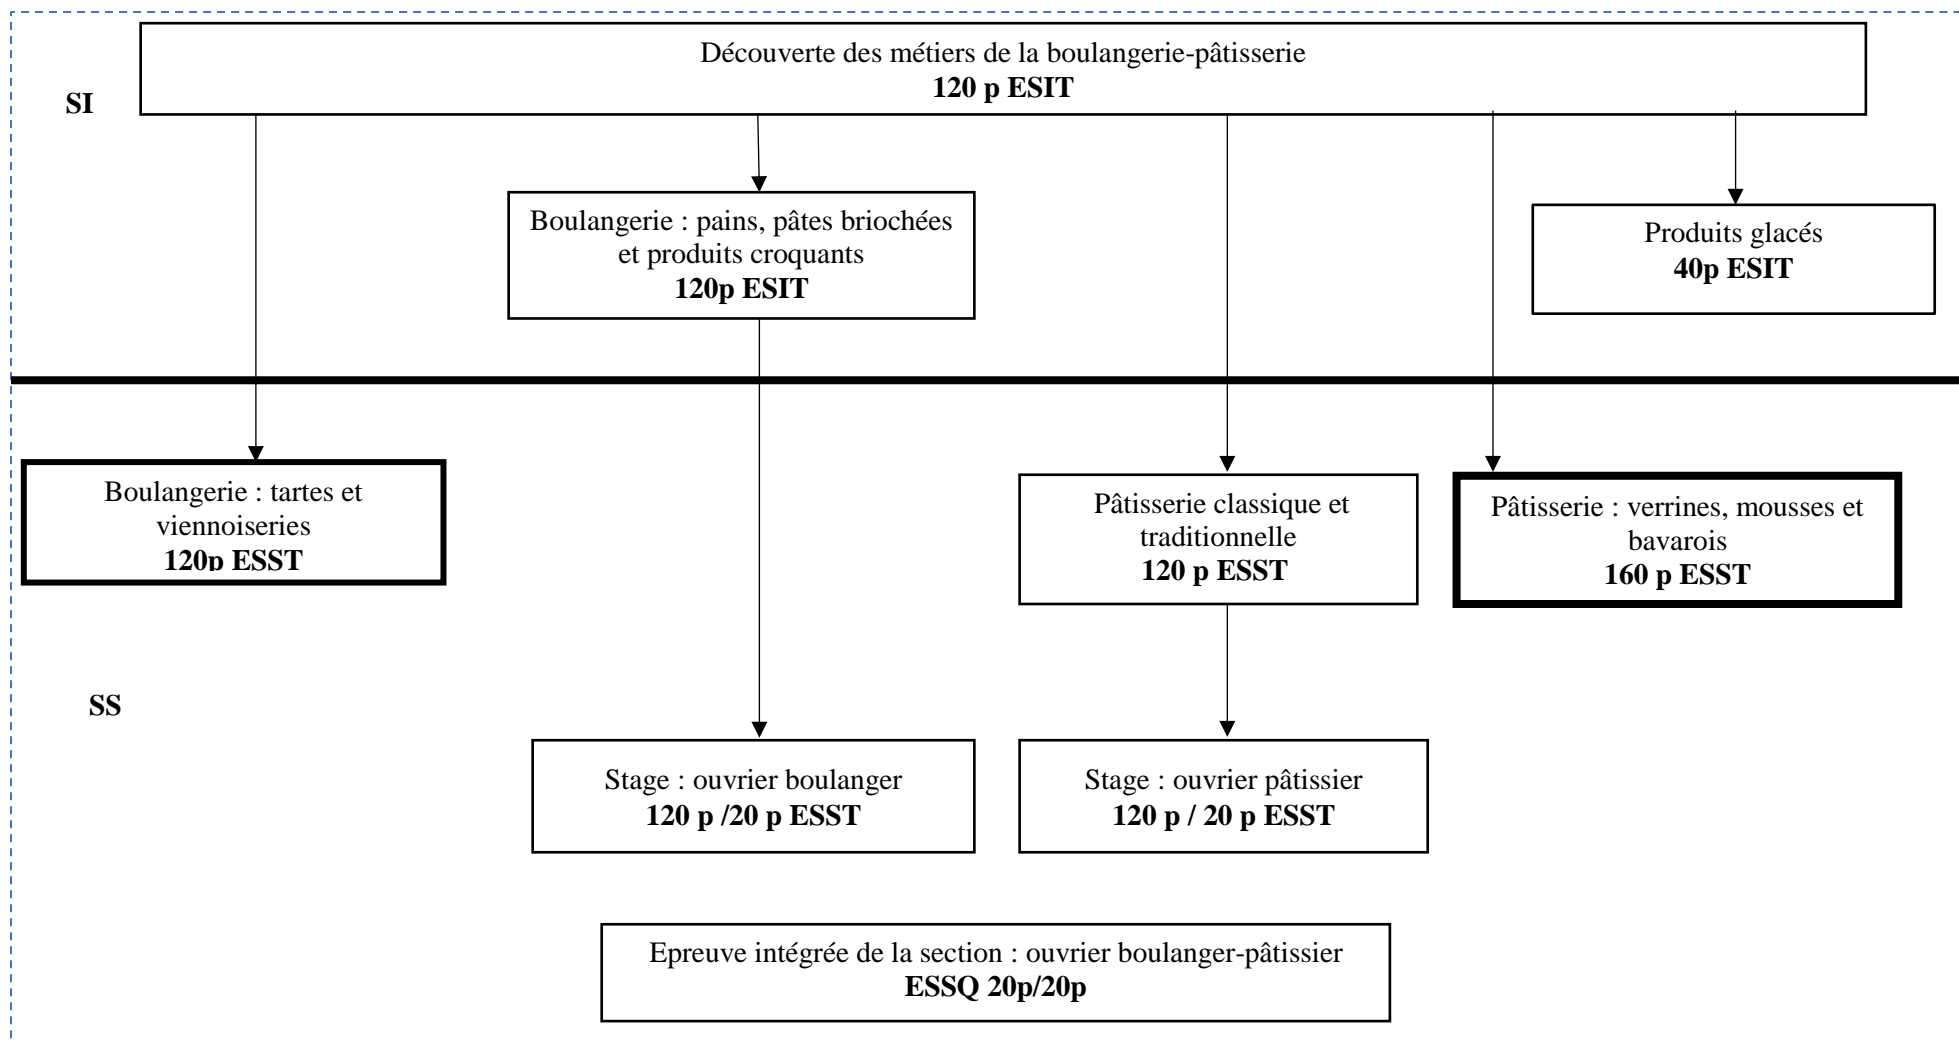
SI

Découverte des métiers de la boulangerie-pâtisserie
**120 p ESIT**

Boulangerie : pains, pâtes briochées et produits croquants
**120p ESIT**

Produits glacés
**40p ESIT**

Boulangerie : tartes et viennoiseries
**120p ESST**

Pâtisserie classique et traditionnelle
**120 p ESST**

Pâtisserie : verrines, mousses et bavarois
**160 p ESST**

SS

Stage : ouvrier boulanger
**120 p /20 p ESST**

Stage : ouvrier pâtissier
**120 p / 20 p ESST**

Epreuve intégrée de la section : ouvrier boulanger-pâtissier
**ESSQ 20p/20p**